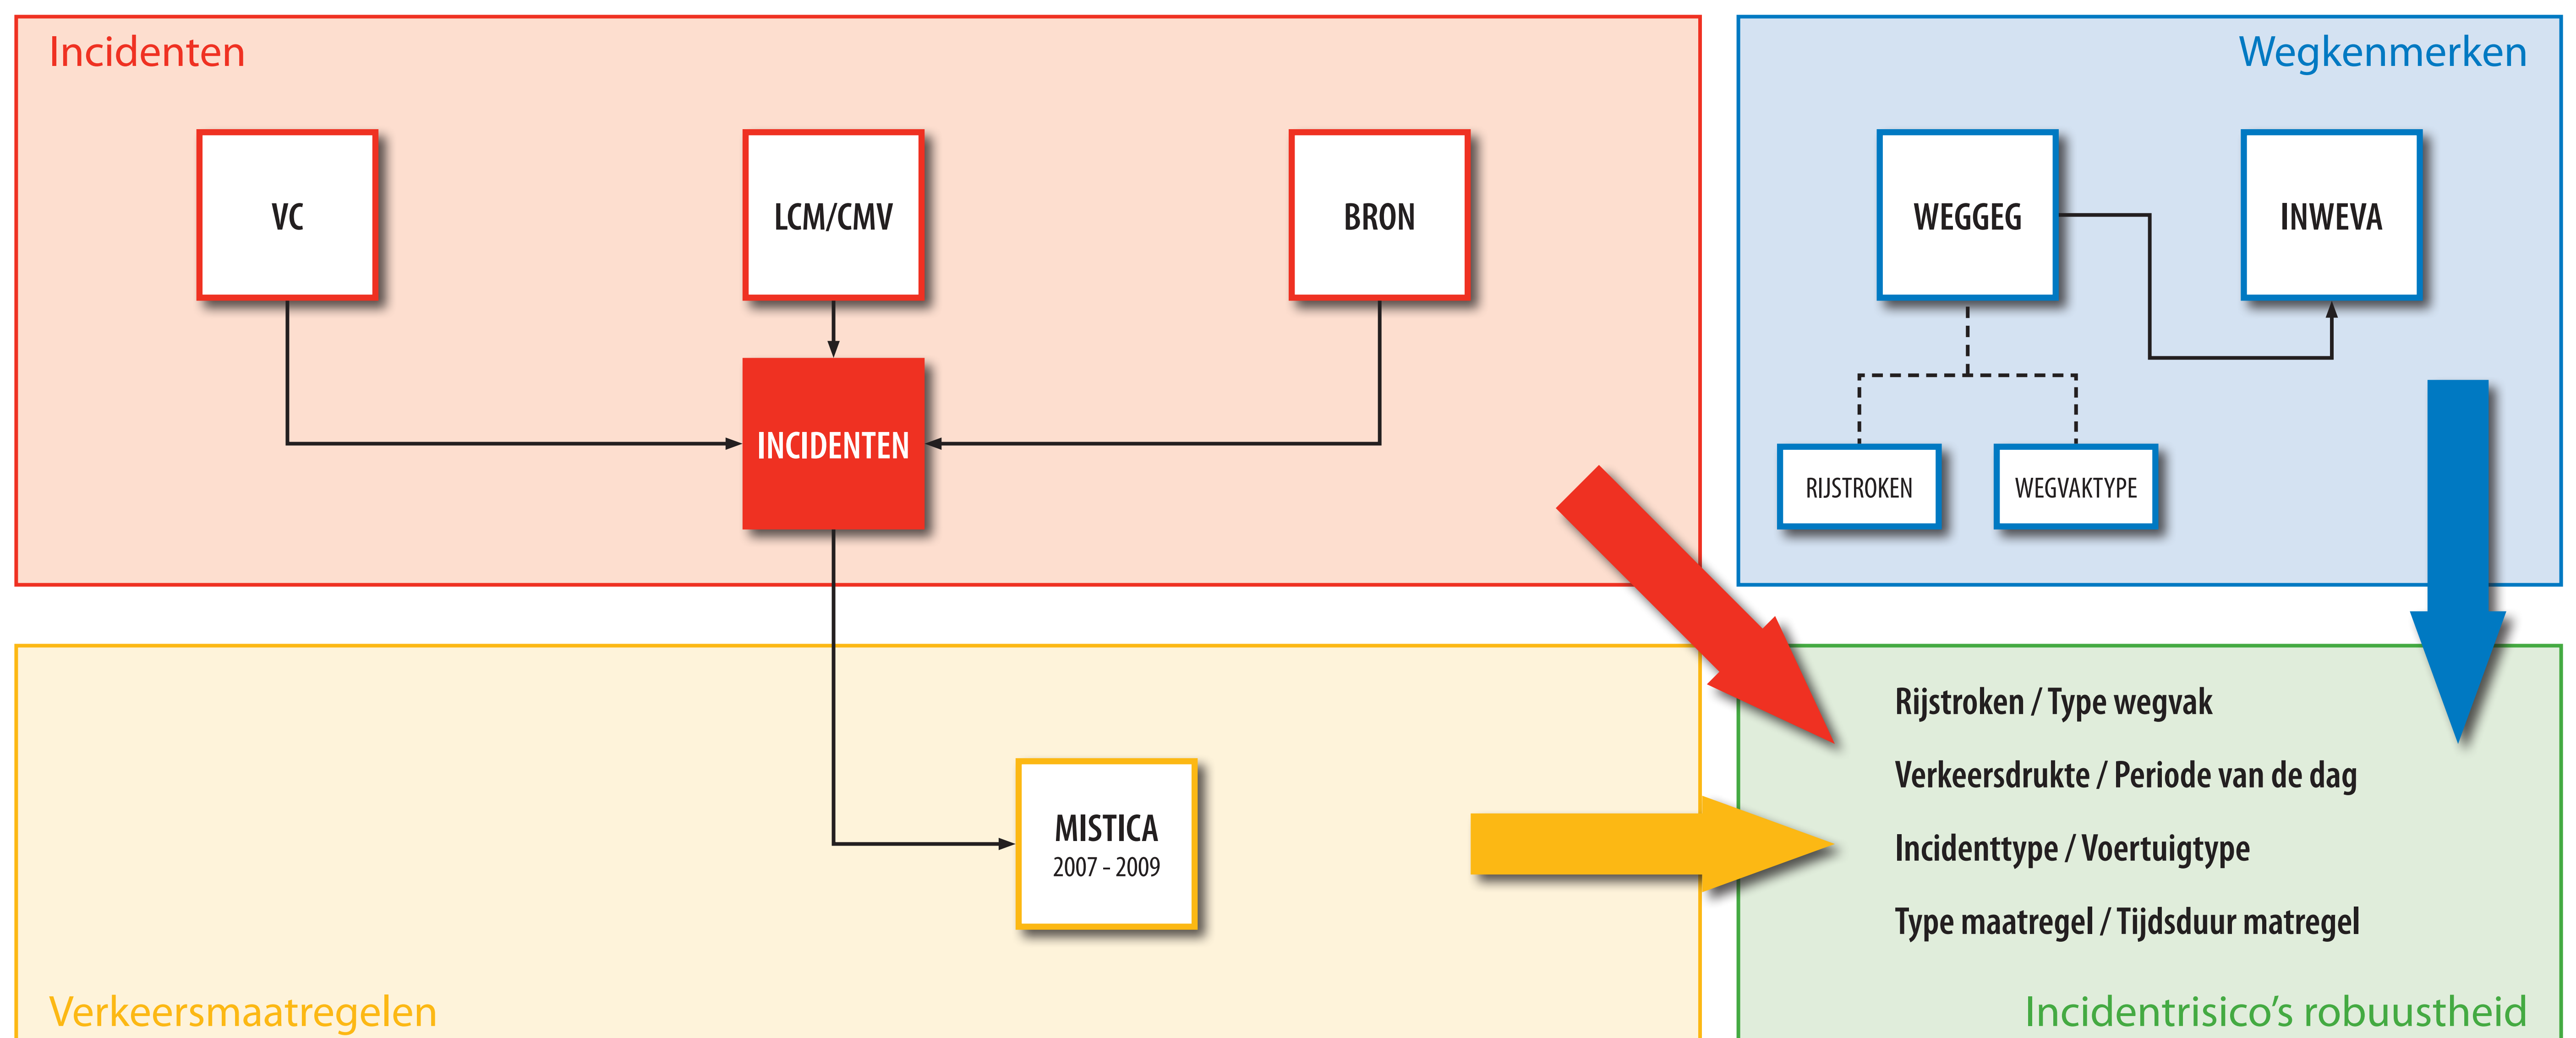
Incidenten

VC

LCM/CMV

BRON

INCIDENTEN

Wegkenmerken

WEGGEG

INWEVA

RIJSTROKEN

WEGVAKTYPE

MISTICA
2007 - 2009

Verkeersmaatregelen

Rijstroken / Type wegvak

Verkeersdrukte / Periode van de dag

Incidenttype / Voertuigtype

Type maatregel / Tijdsduur matregel

Incidentrisico's robuustheid